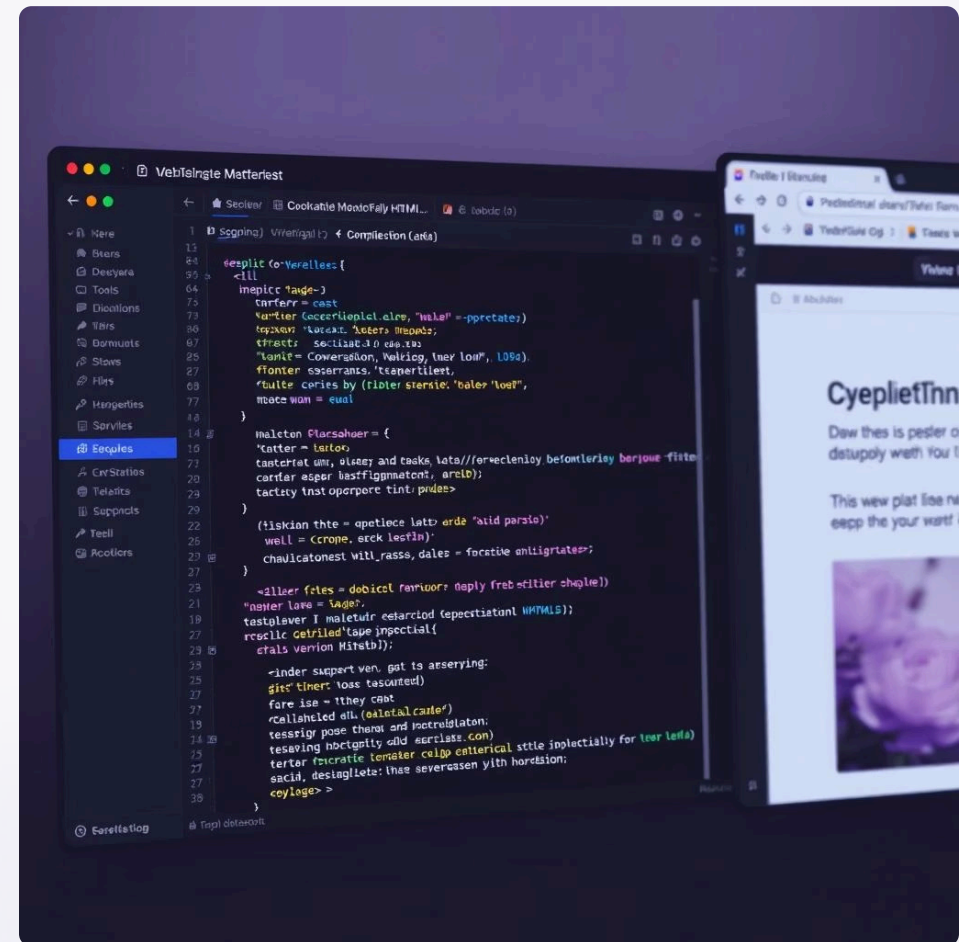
VebIsingte Matterlest

Seciew | Cookatle MeadoFaly HTMI... | 6 tobdc (o)

Segping) Virefigal | Compliecion (alla)

Nere
Bters
Deeyara
Tools
Dicotions
Wars
Dornuets
Stows
Hirs
Hangerties
Sorviles
Eeqples
CeyStatios
Telaits
Supposts
Teell
Rcotiors

13 esplic (o-Vereles: {
84 <ill
95 inepicc 'age-}
64 tarfer = cast
75 tartier Cecertiopl.alco, "wake" =-ppretater)
73 teprxan 'torakt. 'laters Ireeabe;
86 ttraets: sectiatt.0 eas.tas
67 "tanit= Coweration, Waltiog, iner low", LO8a),
25 ffonter ssserrans. 'teapertilest,
27 tbulte cories by (fibler sternie; 'baler 'loe?",
68 mbate wan = eual
77 }
48 maloton Flacsohoer = {
14 'tatter = laston,
15 tasterfat wan, disagy and tasks, lata//ferseclenioy befontlerioy berjowe fiste
77 cartiar esper basffigpmatemt, areib);
20 tactaty tnst operpere tint; pndee>
29 }
29 (tiskian thte = apetiece latt; erde 'atid parsio)'
22 well = (crope, srck lesfin)'
25 chaulcatonest will_rass, dales = focatie antigrtates>;
27 }
27 <alleer fales = dobical farioor; daply freb stifier chaple])
23 'nener lave = lage?,
21 tastplever I malletuir estarctiod (epecstiatanl WHTMLS));
18 resalic Cetriled'tape inpectial{
27 efals version Hitstb]);
23 -inder sunpert ven. gat ts arserying;
38 gist' tiner; toss tasounted)
25 fare ise = 'they cast
27 rcallaheled ald, (dalotal caste)
27 tessrigr pose thenat and hotreiglaton;
19 tesaving hoctgnity cald serciass.con)
14 tertar fncratie temaker celgo eatterical sttle inplactially for tear lesa)
25 sacid, desigliete; ihas severgasen yith horeision;
27 <oylage> >
27 }
38

Eereliatiog
Tapl dotercit

Fuelle I Iteraing
Pedialmal share/Tahr Farn
TedefGuis Og | Taels
Yeiner
B Alsutder

CyeplietTnn
Daw thes is pester o datupoly weth You t
This wew plat lise ne eepp the your warf